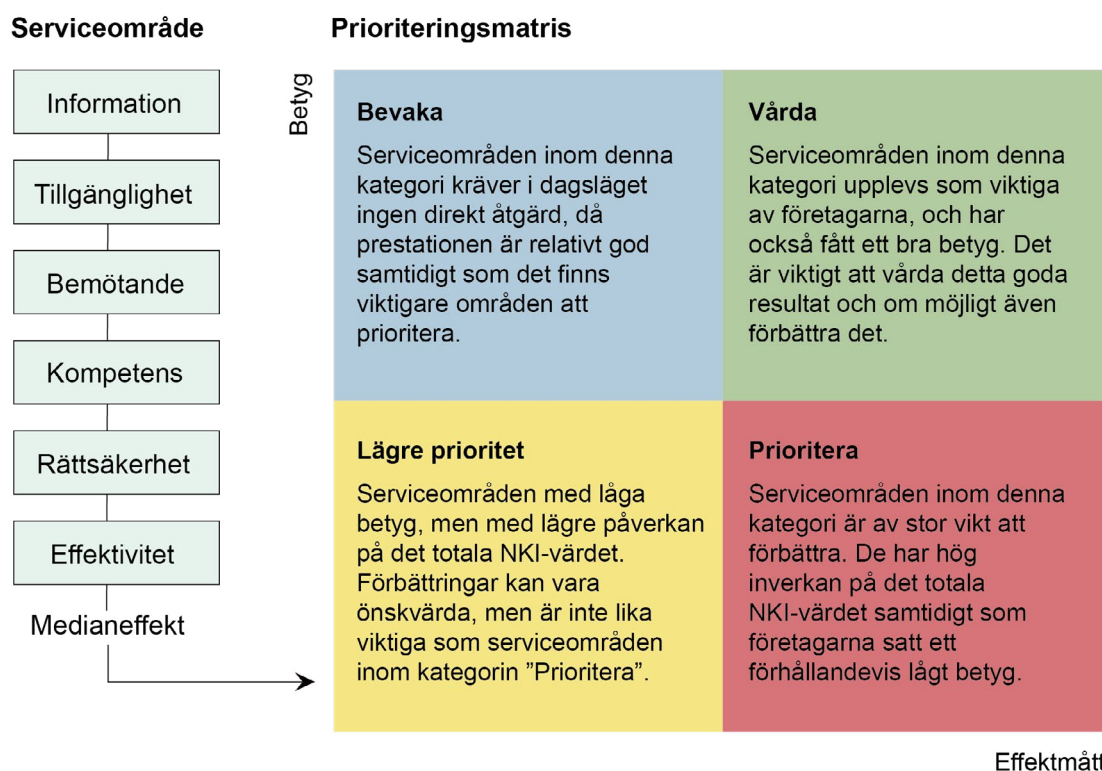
Serviceområde

Prioriteringsmatris

Information

Tillgänglighet

Bemötande

Kompetens

Rättsäkerhet

Effektivitet

Medianeffekt

Betyg

Bevaka

Serviceområden inom denna kategori kräver i dagsläget ingen direkt åtgärd, då prestationen är relativt god samtidigt som det finns viktigare områden att prioritera.

Vårda

Serviceområden inom denna kategori upplevs som viktiga av företagarna, och har också fått ett bra betyg. Det är viktigt att vårda detta goda resultat och om möjligt även förbättra det.

Lägre prioritet

Serviceområden med låga betyg, men med lägre påverkan på det totala NKI-värdet. Förbättringar kan vara önskvärda, men är inte lika viktiga som serviceområden inom kategorin ”Prioritera”.

Prioritera

Serviceområden inom denna kategori är av stor vikt att förbättra. De har hög inverkan på det totala NKI-värdet samtidigt som företagarna satt ett förhållandevis lågt betyg.

Effektmått